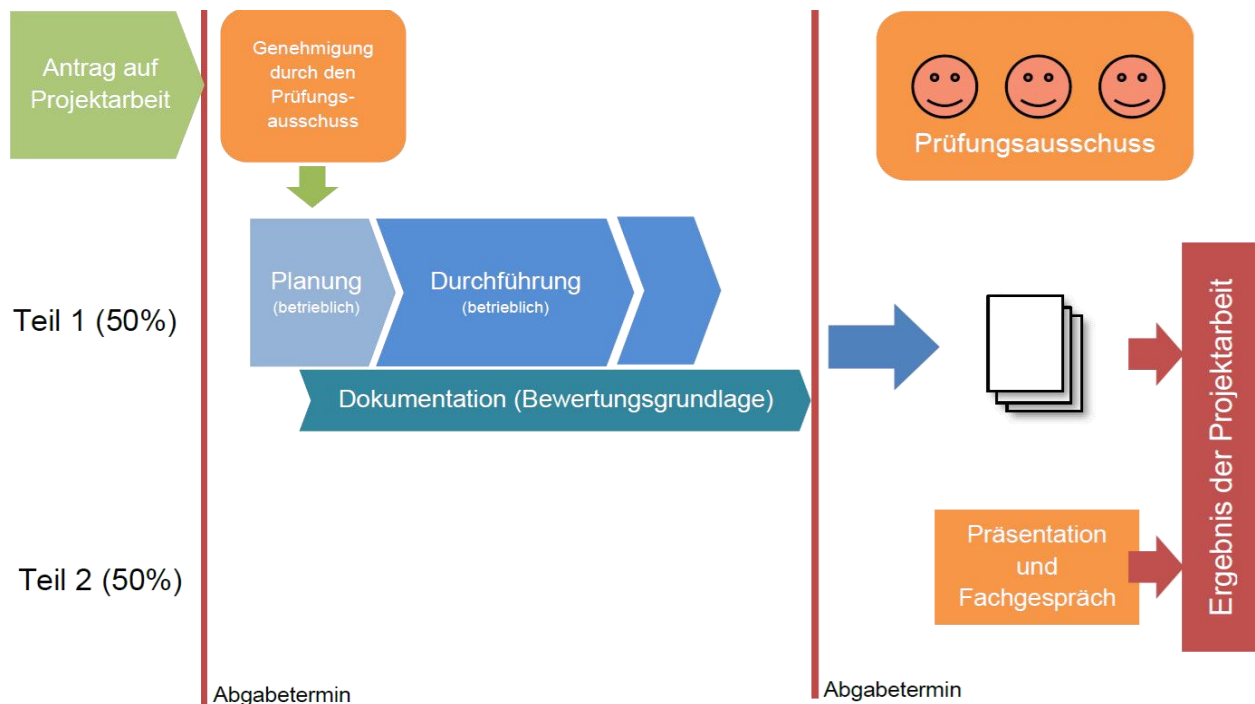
Antrag auf Projektarbeit

Genehmigung durch den Prüfungsausschuss

Prüfungsausschuss

Planung (betrieblich)

Durchführung (betrieblich)

Teil 1 (50%)

Dokumentation (Bewertungsgrundlage)

Ergebnis der Projektarbeit

Präsentation und Fachgespräch

Teil 2 (50%)

Abgabetermin

Abgabetermin